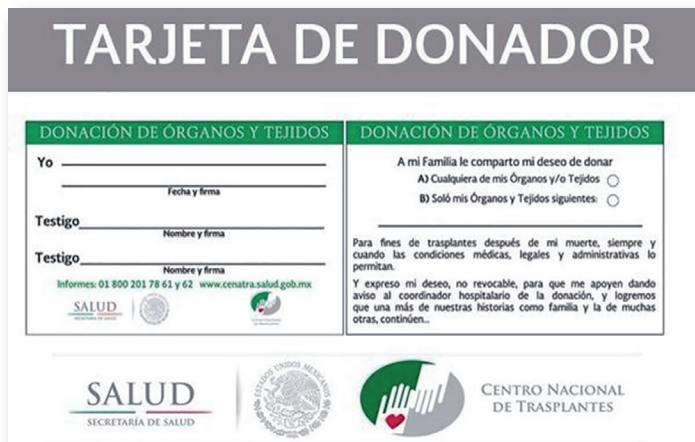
TARJETA DE DONADOR

DONACIÓN DE ÓRGANOS Y TEJIDOS

Yo

Fecha y firma

Testigo

Nombre y firma

Testigo

Nombre y firma

Informes: 01 800 201 78 61 y 62 www.cenatra.salud.gob.mx

SALUD
SECRETARÍA DE SALUD

DONACIÓN DE ÓRGANOS Y TEJIDOS

A mi Familia le comparto mi deseo de donar

A) Cualquiera de mis Órganos y/o Tejidos

B) Solo mis Órganos y Tejidos siguientes:

Para fines de trasplantes después de mi muerte, siempre y cuando las condiciones médicas, legales y administrativas lo permitan.

Y expreso mi deseo, no revocable, para que me apoyen dando aviso al coordinador hospitalario de la donación, y logremos que una más de nuestras historias como familia y la de muchas otras, continúen..

SALUD
SECRETARÍA DE SALUD

ESTADOS UNIDOS MEXICANOS

CENTRO NACIONAL DE TRASPLANTES